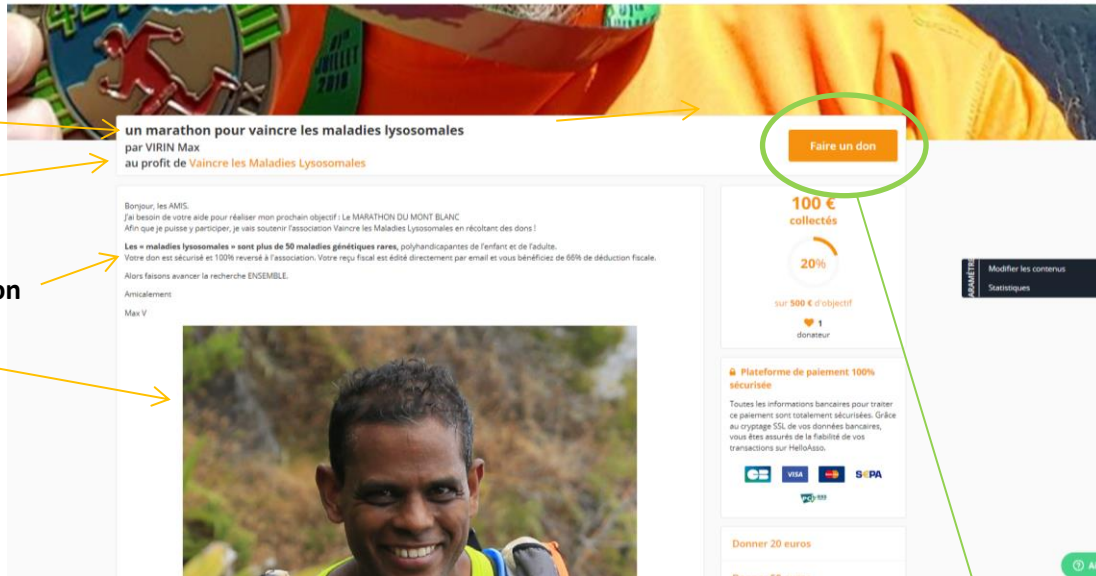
un marathon pour vaincre les maladies lysosomales
par VIRIN Max
au profit de Vaincre les Maladies Lysosomales

Faire un don

on

Bonjour, les AMIS.
J'ai besoin de votre aide pour réaliser mon prochain objectif : Le MARATHON DU MONT BLANC
Afin que je puisse y participer, je vais soutenir l'association Vaincre les Maladies Lysosomales en récoltant des dons !

Les « maladies lysosomales » sont plus de 50 maladies génétiques rares, polyhandicapantes de l'enfant et de l'adulte.
Votre don est sécurisé et 100% reversé à l'association. Votre reçu fiscal est édité directement par email et vous bénéficiez de 66% de déduction fiscale.

Alors faisons avancer la recherche ENSEMBLE.

Amicalement

Max V

100 €
collectés

20%

sur 500 € d'objectif

1
donateur

PARAMÈTRES
Modifier les contenus
Statistiques

Plateforme de paiement 100% sécurisée

Toutes les informations bancaires pour traiter ce paiement sont totalement sécurisées. Grâce au cryptage SSL de vos données bancaires, vous êtes assurés de la fiabilité de vos transactions sur HelloAsso.

CB VISA SEPA

Donner 20 euros